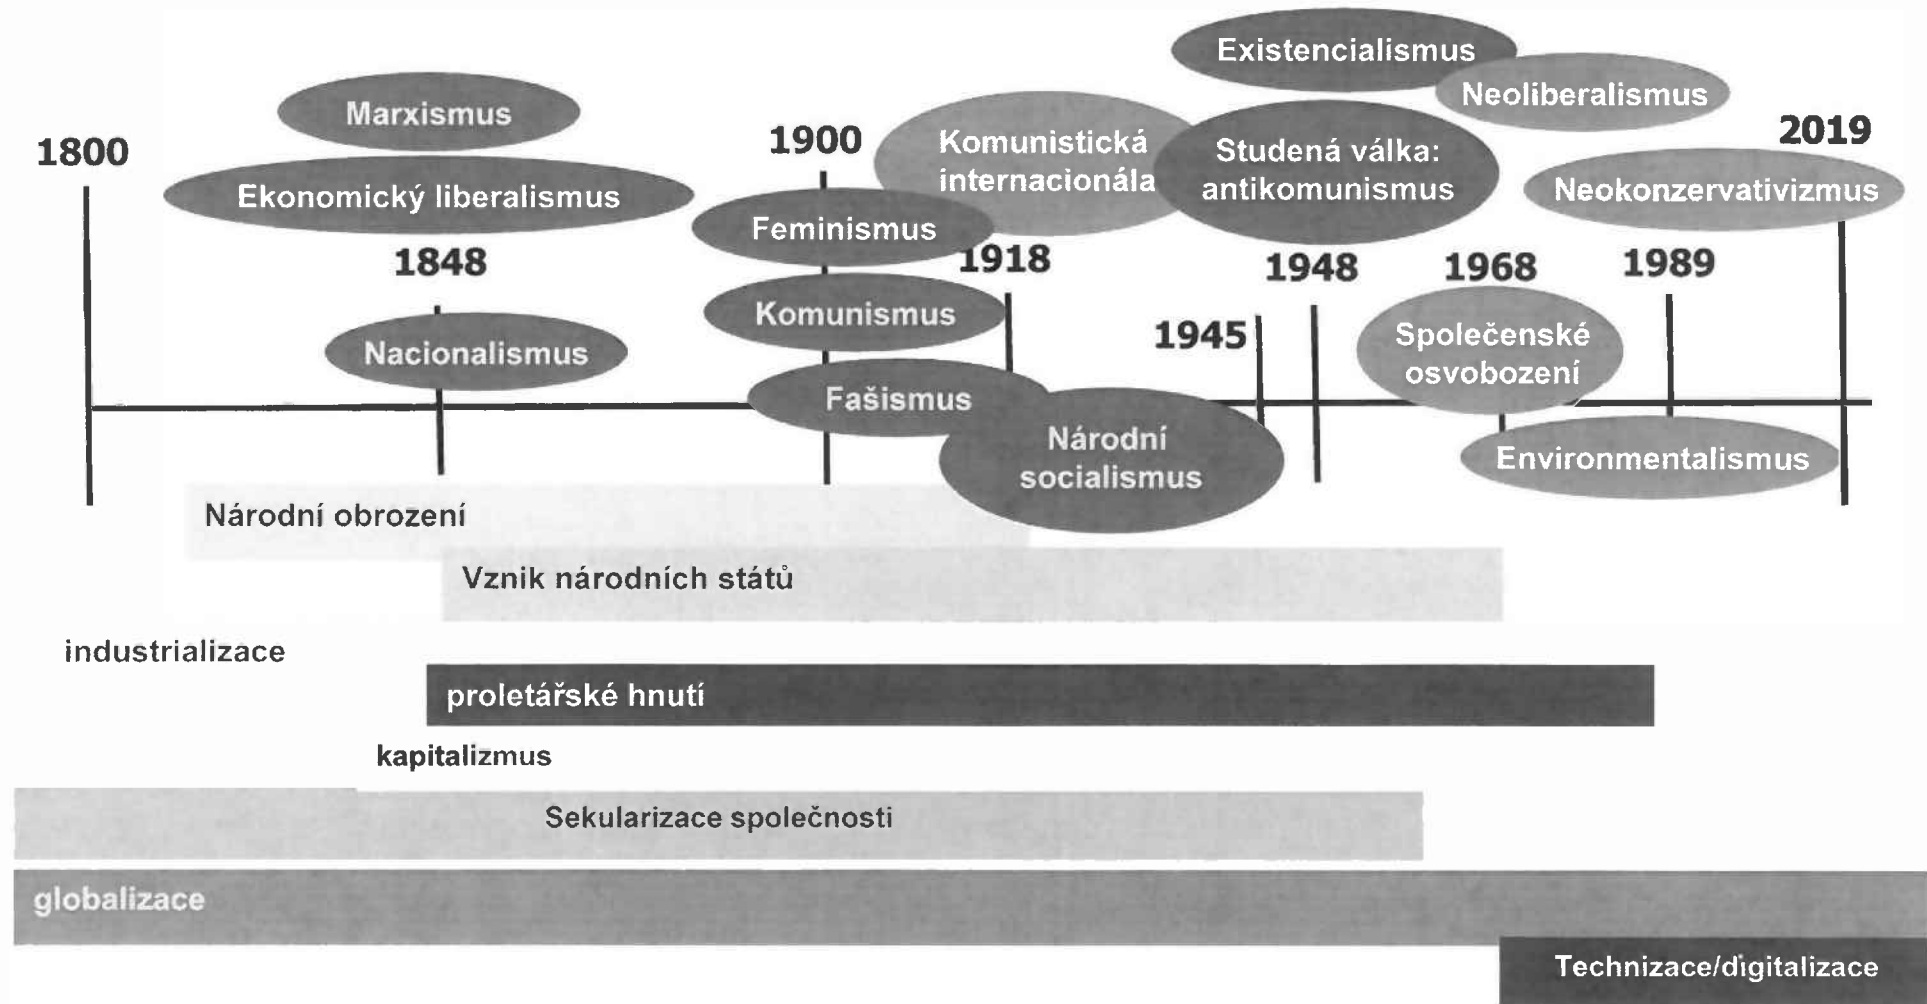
Existencialismus

Neoliberalismus

Marxismus

1900

Komunistická internacionála

Studená válka: antikomunismus

2019

1800

Ekonomický liberalismus

Neokonzervativizmus

Feminismus

1848

1918

1948

1968

1989

Komunismus

1945

Společenské osvobození

Nacionalismus

Fašismus

Národní socialismus

Environmentalismus

Národní obrození

Vznik národních států

industrializace

proletářské hnutí

kapitalizmus

Sekularizace společnosti

globalizace

Technizace/digitalizace